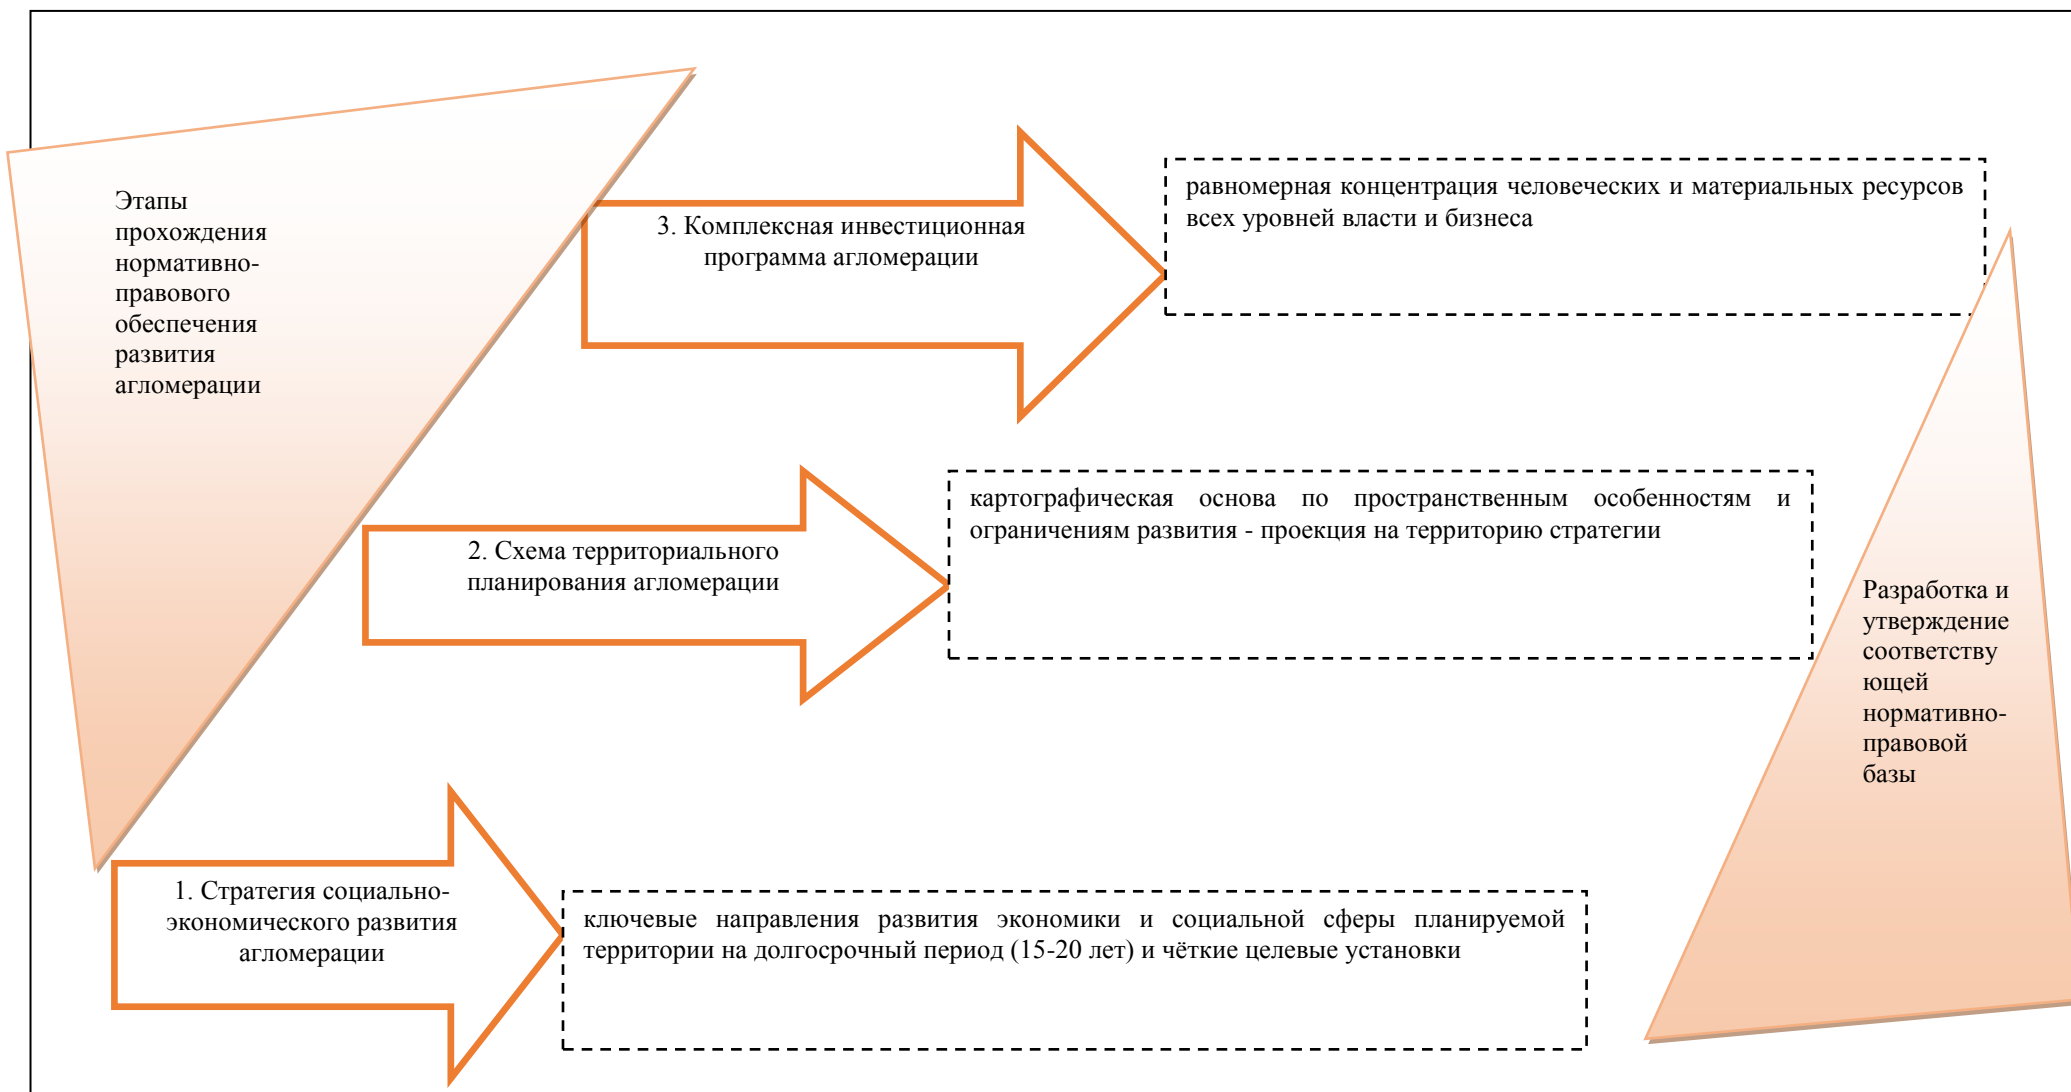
Этапы прохождения нормативно-правового обеспечения развития агломерации

3. Комплексная инвестиционная программа агломерации

равномерная концентрация человеческих и материальных ресурсов всех уровней власти и бизнеса

2. Схема территориального планирования агломерации

картографическая основа по пространственным особенностям и ограничениям развития - проекция на территорию стратегии

Разработка и утверждение соответствующей нормативно-правовой базы

1. Стратегия социально-экономического развития агломерации

ключевые направления развития экономики и социальной сферы планируемой территории на долгосрочный период (15-20 лет) и чёткие целевые установки